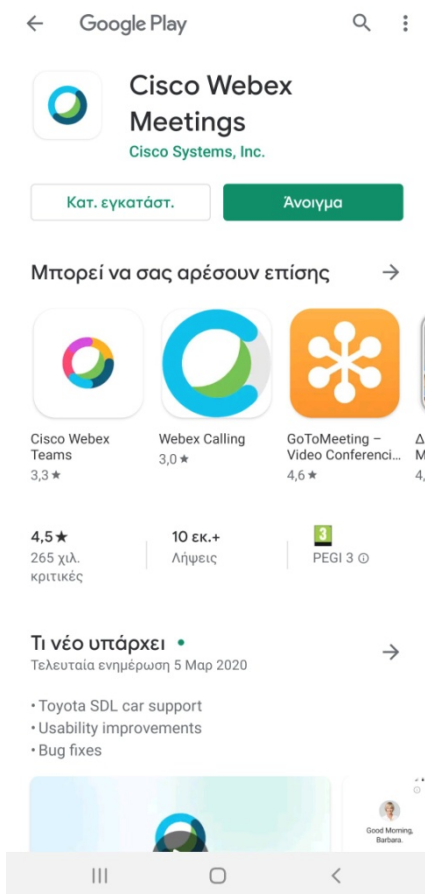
Google Play

Cisco Webex Meetings
Cisco Systems, Inc.

Κατ. εγκατάστ.
Άνοιγμα

Μπορεί να σας αρέσουν επίσης

Cisco Webex Teams
3,3 ★

Webex Calling
3,0 ★

GoToMeeting – Video Conferenci...
4,6 ★

Δ
M
4,

4,5 ★
265 χιλ. κριτικές

10 εκ.+
Λήψεις

3
PEGI 3

Τι νέο υπάρχει •
Τελευταία ενημέρωση 5 Μαρ 2020

• Toyota SDL car support
• Usability improvements
• Bug fixes

Good Morning, Barbara.